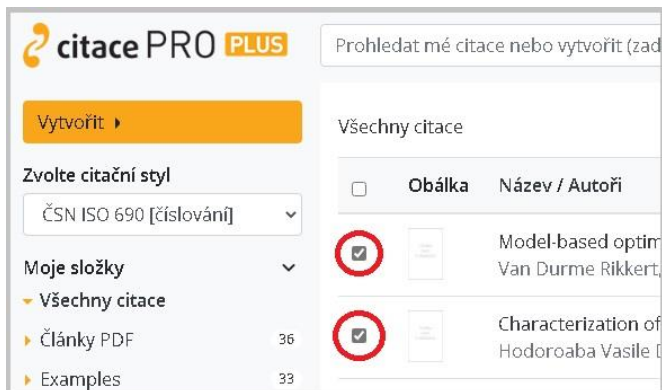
citace PRO PLUS

Prohledat mé citace nebo vytvořit (zad

Vytvořit ▸

Zvolte citační styl

ČSN ISO 690 [číslování]

Moje složky

▾ Všechny citace

▸ Články PDF 36

▸ Examples 33

Všechny citace

| | Obálka | Název / Autoři |
|---|---|---|
| ☑ | | Model-based optim Van Durme Rikkert, |
| ☑ | | Characterization of Hodoroaba Vasile D |